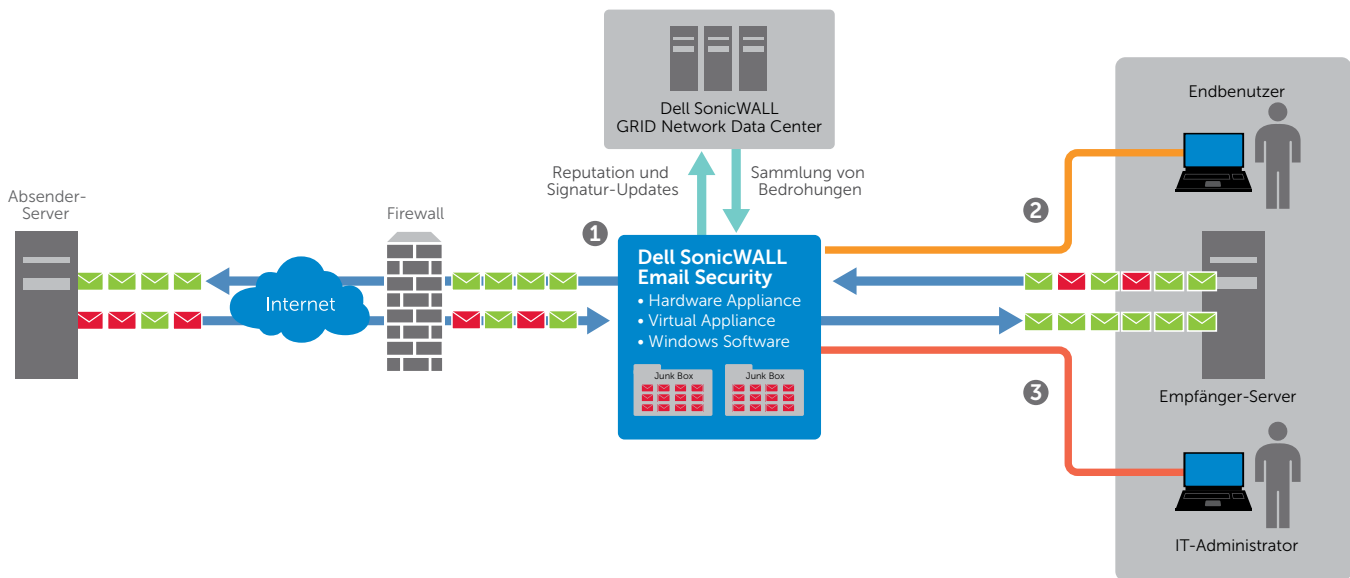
Dell SonicWALL
GRID Network Data Center

Reputation und
Signatur-Updates

Sammlung von
Bedrohungen

Endbenutzer

Absender-
Server

Firewall

1

2

Dell SonicWALL
Email Security
• Hardware Appliance
• Virtual Appliance
• Windows Software

Internet

Junk Box

Junk Box

3

Empfänger-Server

IT-Administrator